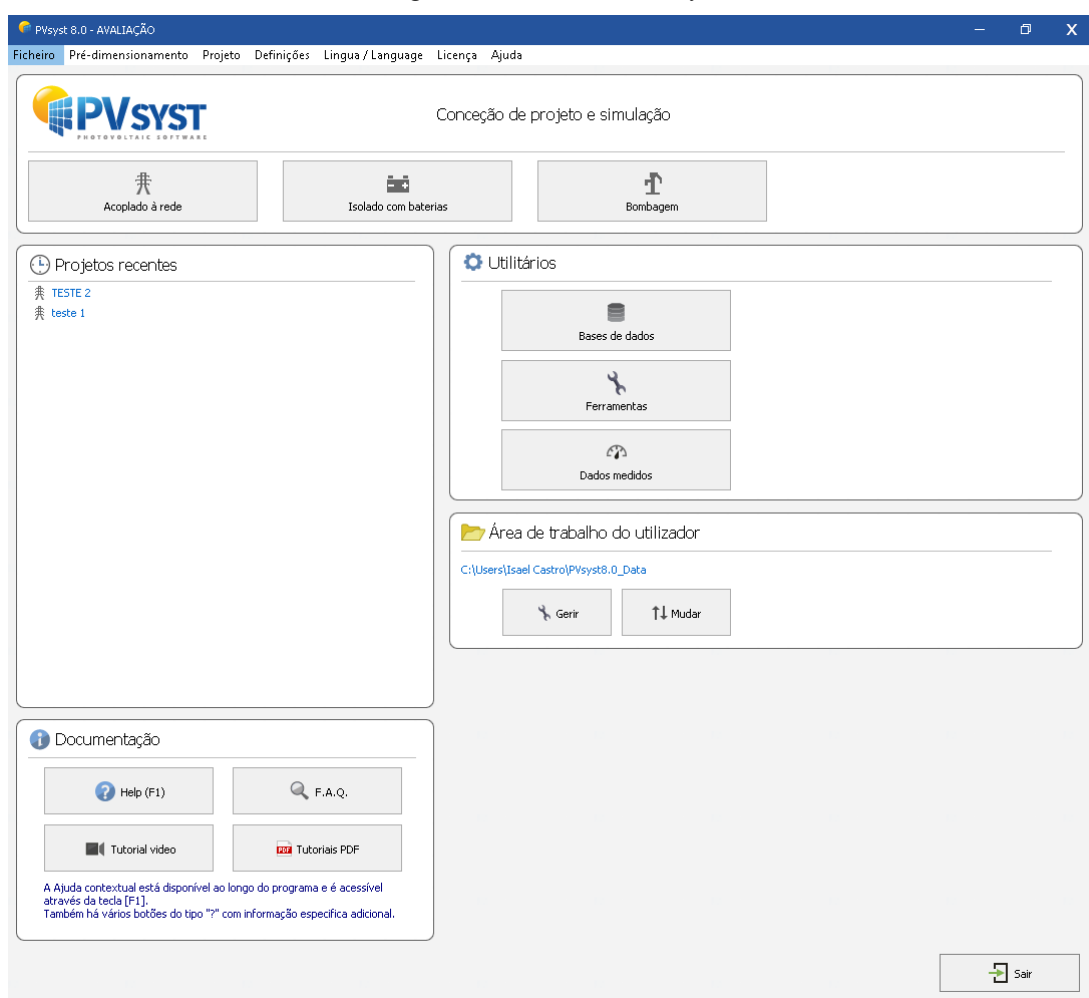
PVsyst 8.0 - AVALIAÇÃO

Ficheiro Pré-dimensionamento Projeto Definições Lingua / Language Licença Ajuda

PVSYST
PHOTOVOLTAIC SOFTWARE

Conceção de projeto e simulação

Acoplado à rede
Isolado com baterias
Bombagem

Projetos recentes
TESTE 2
teste 1

Utilitários
Bases de dados
Ferramentas
Dados medidos

Área de trabalho do utilizador
C:\Users\Isael Castro\PVsyst8.0_Data
Gerir
Mudar

Documentação
Help (F1)
F.A.Q.
Tutorial video
PDF Tutoriais PDF

A Ajuda contextual está disponível ao longo do programa e é acessível através da tecla [F1].
Também há vários botões do tipo "?" com informação especifica adicional.

Sair